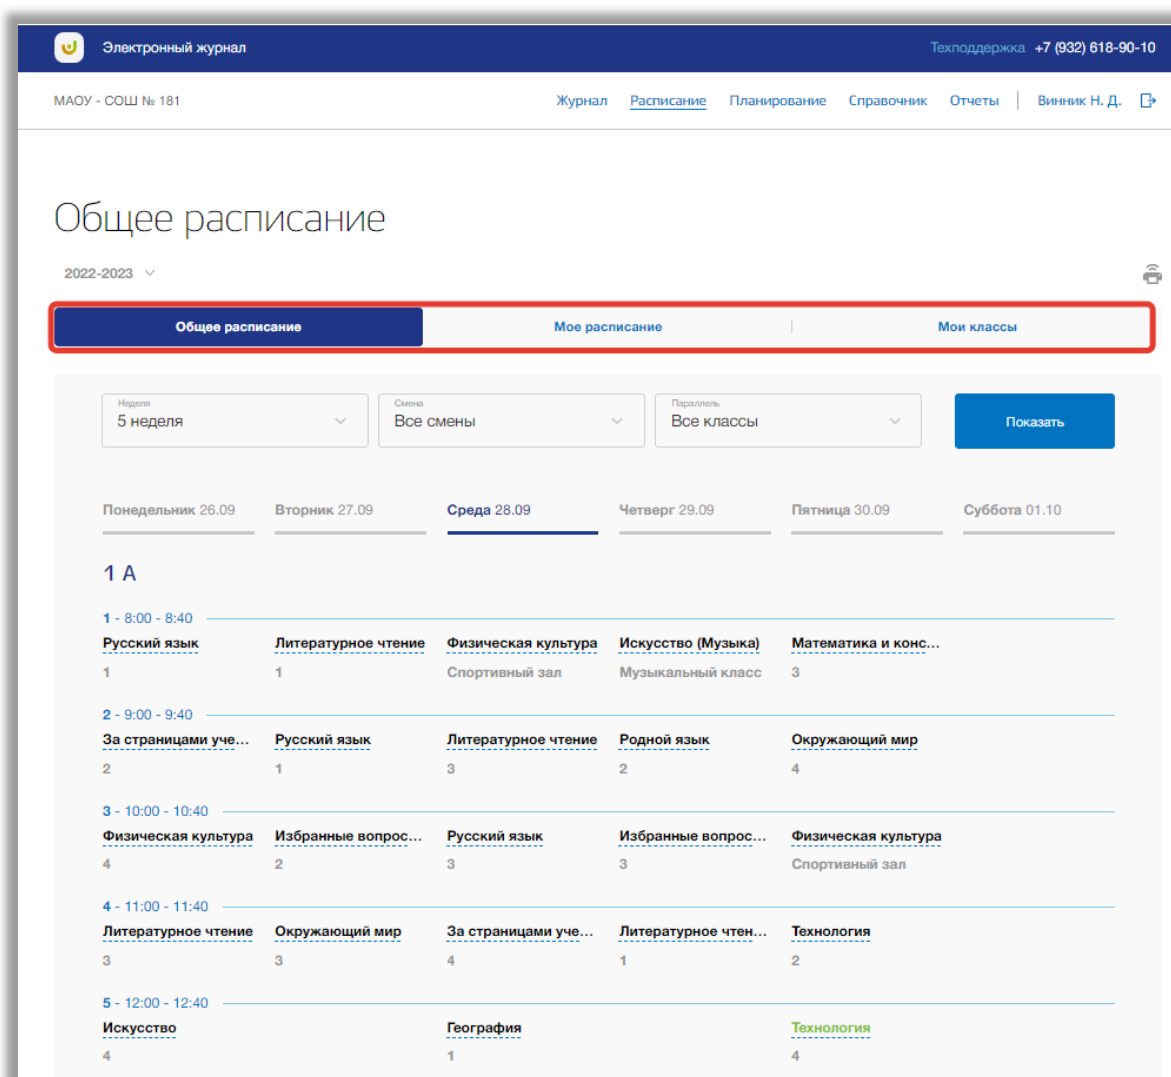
Электронный журнал

Техподдержка +7 (932) 618-90-10

МАОУ - СОШ № 181

Журнал Расписание Планирование Справочник Отчеты Винник Н. Д.

Общее расписание

2022-2023

Общее расписание | Мое расписание | Мои классы

Неделя
5 неделя

Смена
Все смены

Параллель
Все классы

Показать

Понедельник 26.09 Вторник 27.09 Среда 28.09 Четверг 29.09 Пятница 30.09 Суббота 01.10

1 А

1 - 8:00 - 8:40
Русский язык
1
Литературное чтение
1
Физическая культура
Спортивный зал
Искусство (Музыка)
Музыкальный класс
Математика и конс...
3

2 - 9:00 - 9:40
За страницами уче...
2
Русский язык
1
Литературное чтение
3
Родной язык
2
Окружающий мир
4

3 - 10:00 - 10:40
Физическая культура
4
Избранные вопрос...
2
Русский язык
3
Избранные вопрос...
3
Физическая культура
Спортивный зал

4 - 11:00 - 11:40
Литературное чтение
3
Окружающий мир
3
За страницами уче...
4
Литературное чтен...
1
Технология
2

5 - 12:00 - 12:40
Искусство
4
География
1
Технология
4